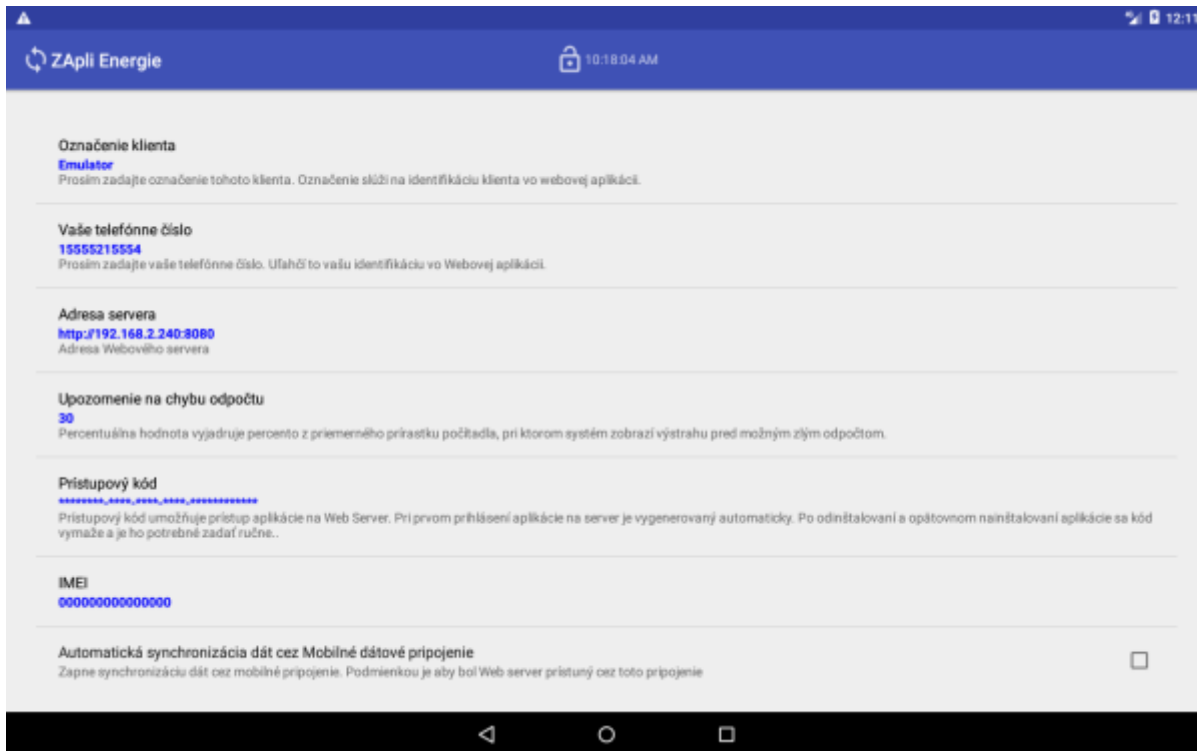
12:11

ZApli Energie

10:18:04 AM

Označenie klienta
Emulator
Prosím zadajte označenie tohoto klienta. Označenie slúži na identifikáciu klienta vo webovej aplikácii.

Vaše telefónne číslo
15555215554
Prosím zadajte vaše telefónne číslo. Uľahčí to vašu identifikáciu vo Webovej aplikácii.

Adresa servera
http://192.168.2.240:8080
Adresa Webového servera

Upozornenie na chybu odpočtu
30
Percentuálna hodnota vyjadruje percento z priemerného prírastku počítadla, pri ktorom systém zobrazí výstrahu pred možným zlým odpočtom.

Prístupový kód
********-****-****-****-************
Prístupový kód umožňuje prístup aplikácie na Web Server. Pri prvom prihlásení aplikácie na server je vygenerovaný automaticky. Po odinštalovaní a opätovnom nainštalovaní aplikácie sa kód vymaže a je ho potrebné zadať ručne..

IMEI
000000000000000

Automatická synchronizácia dát cez Mobilné dátové pripojenie
Zapne synchronizáciu dát cez mobilné pripojenie. Podmienkou je aby bol Web server prístuný cez toto pripojenie